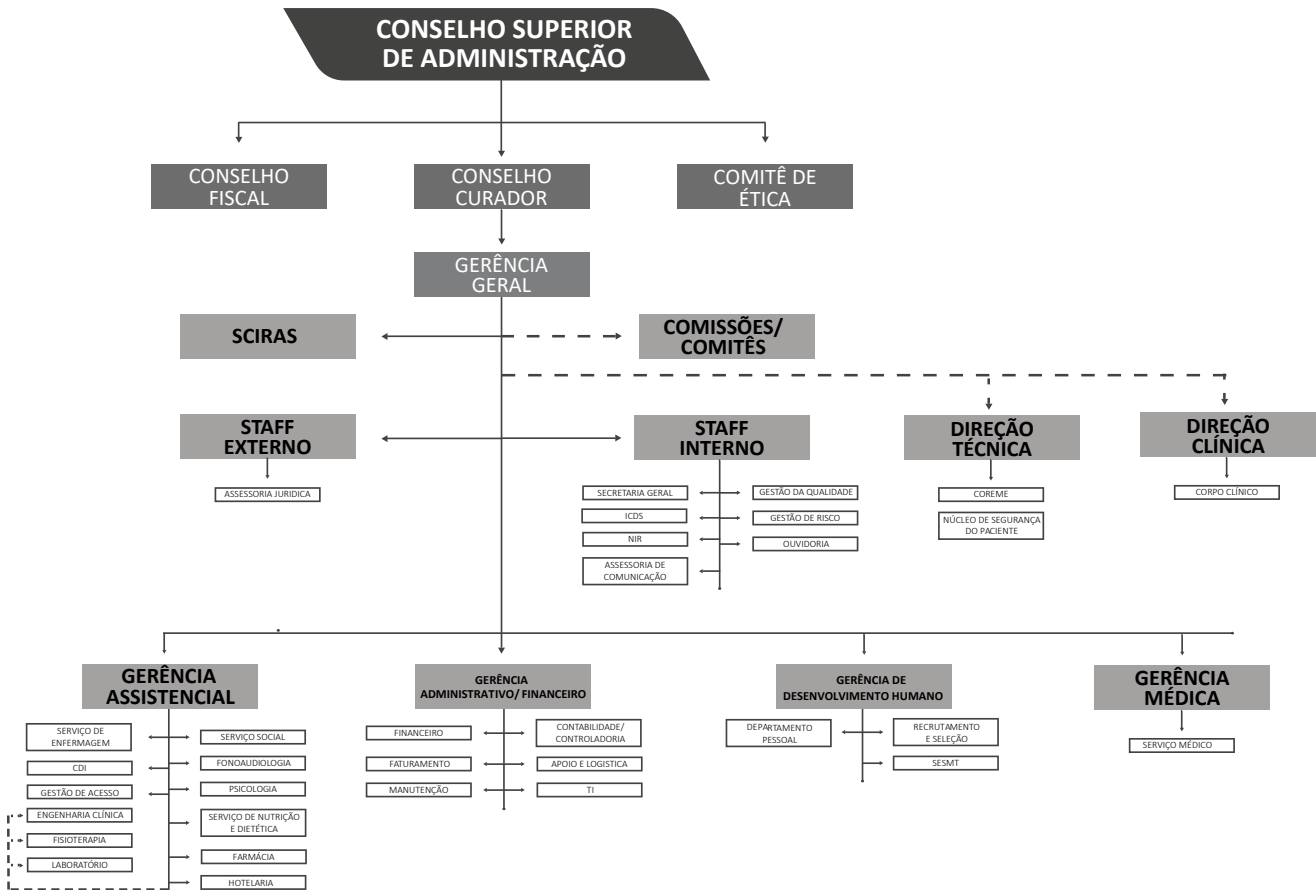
CONSELHO SUPERIOR DE ADMINISTRAÇÃO

CONSELHO FISCAL

CONSELHO CURADOR

COMITÊ DE ÉTICA

GERÊNCIA GERAL

SCIRAS

COMISSÕES/ COMITÊS

STAFF EXTERNO

ASSESSORIA JURIDICA

STAFF INTERNO

SECRETARIA GERAL

ICDS

NIR

ASSESSORIA DE COMUNICAÇÃO

GESTÃO DA QUALIDADE

GESTÃO DE RISCO

OUVIDORIA

DIREÇÃO TÉCNICA

COREME

NÚCLEO DE SEGURANÇA DO PACIENTE

DIREÇÃO CLÍNICA

CORPO CLÍNICO

GERÊNCIA ASSISTENCIAL

SERVIÇO DE ENFERMAGEM

CDI

GESTÃO DE ACESSO

ENGENHARIA CLÍNICA

FISIOTERAPIA

LABORATÓRIO

SERVIÇO SOCIAL

FONOAUDIOLOGIA

PSICOLOGIA

SERVIÇO DE NUTRIÇÃO E DIETÉTICA

FARMÁCIA

HOTELARIA

GERÊNCIA ADMINISTRATIVO/ FINANCEIRO

FINANCEIRO

FATURAMENTO

MANUTENÇÃO

CONTABILIDADE/ CONTROLADORIA

APOIO E LOGISTICA

TI

GERÊNCIA DE DESENVOLVIMENTO HUMANO

DEPARTAMENTO PESSOAL

RECRUTAMENTO E SELEÇÃO

SESMT

GERÊNCIA MÉDICA

SERVIÇO MÉDICO